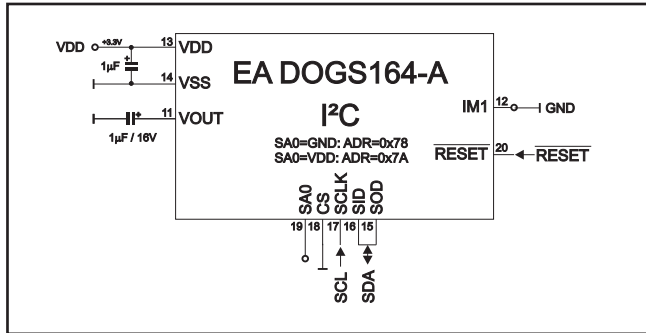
VDD +3.3V 13 VDD

1µF + 14 VSS

+ 11 VOUT

1µF / 16V

EA DOGS164-A

I²C

SA0=GND: ADR=0x78
SA0=VDD: ADR=0x7A

IM1 12 GND

$\overline{\text{RESET}}$ 20 $\overline{\text{RESET}}$

SA0 CS SCLK SID SOD

19 18 17 16 15

SCL SDA